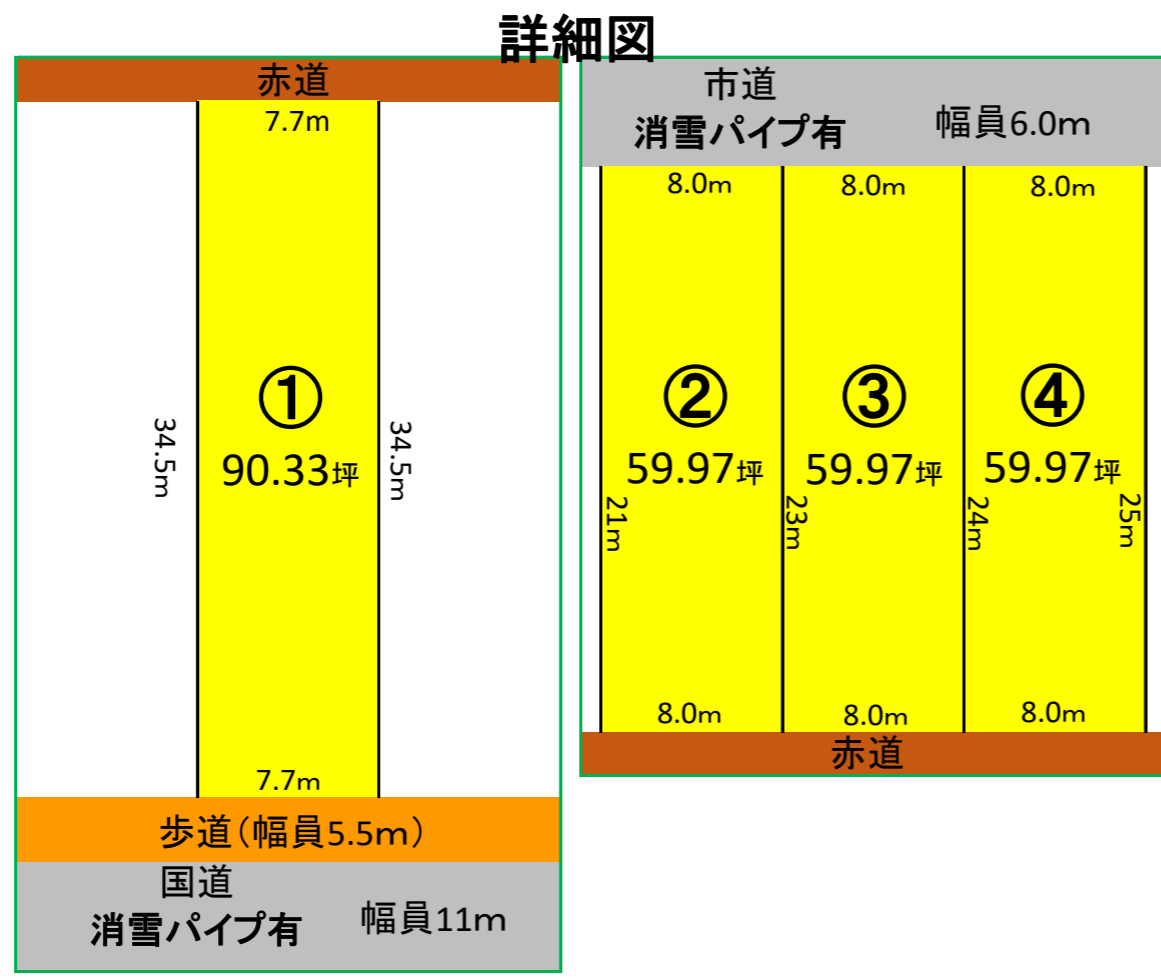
詳細図

赤道

7.7m

34.5m

①
90.33坪

34.5m

7.7m

歩道（幅員5.5m）

国道
消雪パイプ有
幅員11m

市道
消雪パイプ有
幅員6.0m

8.0m
8.0m
8.0m

②
59.97坪
21m

③
59.97坪
23m

④
59.97坪
24m
25m

8.0m
8.0m
8.0m

赤道